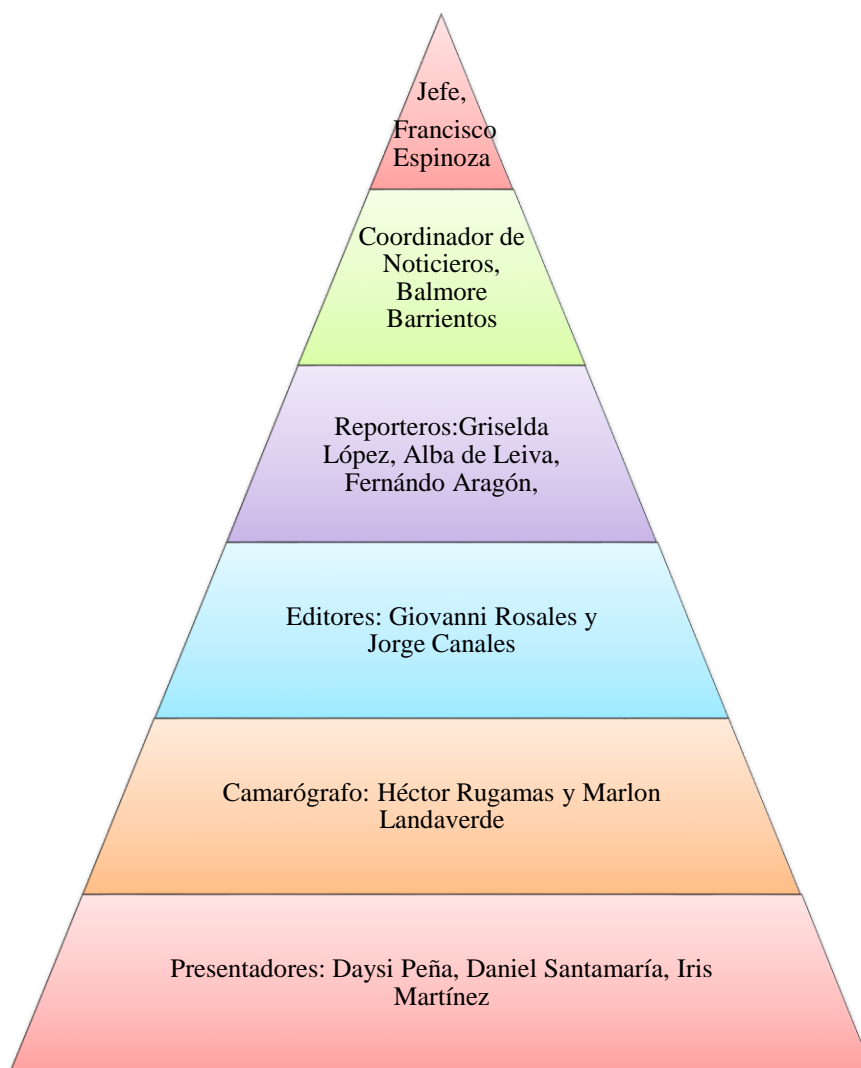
Jefe, Francisco Espinoza

Coordinador de Noticieros, Balmore Barrientos

Reporteros:Griselda López, Alba de Leiva, Fernándo Aragón,

Editores: Giovanni Rosales y Jorge Canales

Camarógrafo: Héctor Rugamas y Marlon Landaverde

Presentadores: Daysi Peña, Daniel Santamaría, Iris Martínez